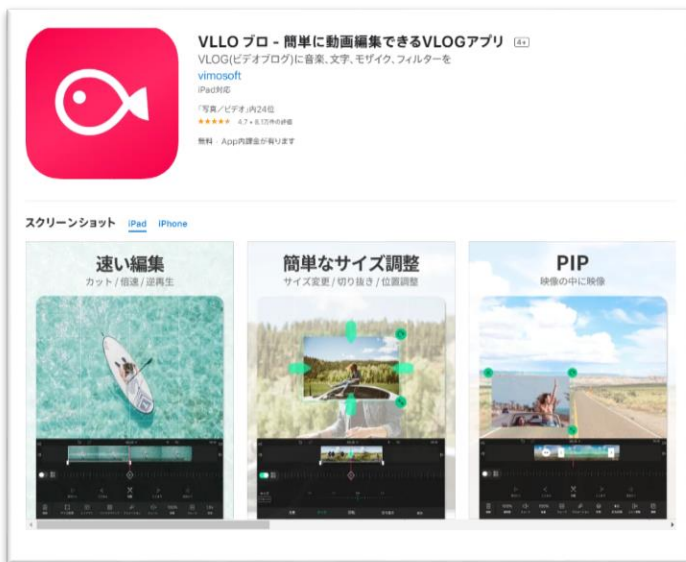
VLLO ブロ - 簡単に動画編集できるVLOGアプリ 4+

VLOG(ビデオブログ)に音楽、文字、モザイク、フィルターを

vimosoft

iPad対応

「写真／ビデオ」内24位

★★★★★ 4.7 • 6.1万件の評価

無料 · App内課金が有ります

スクリーンショット iPad iPhone

速い編集
カット / 倍速 / 逆再生

簡単なサイズ調整
サイズ変更 / 切り抜き / 位置調整

PIP
映像の中に映像